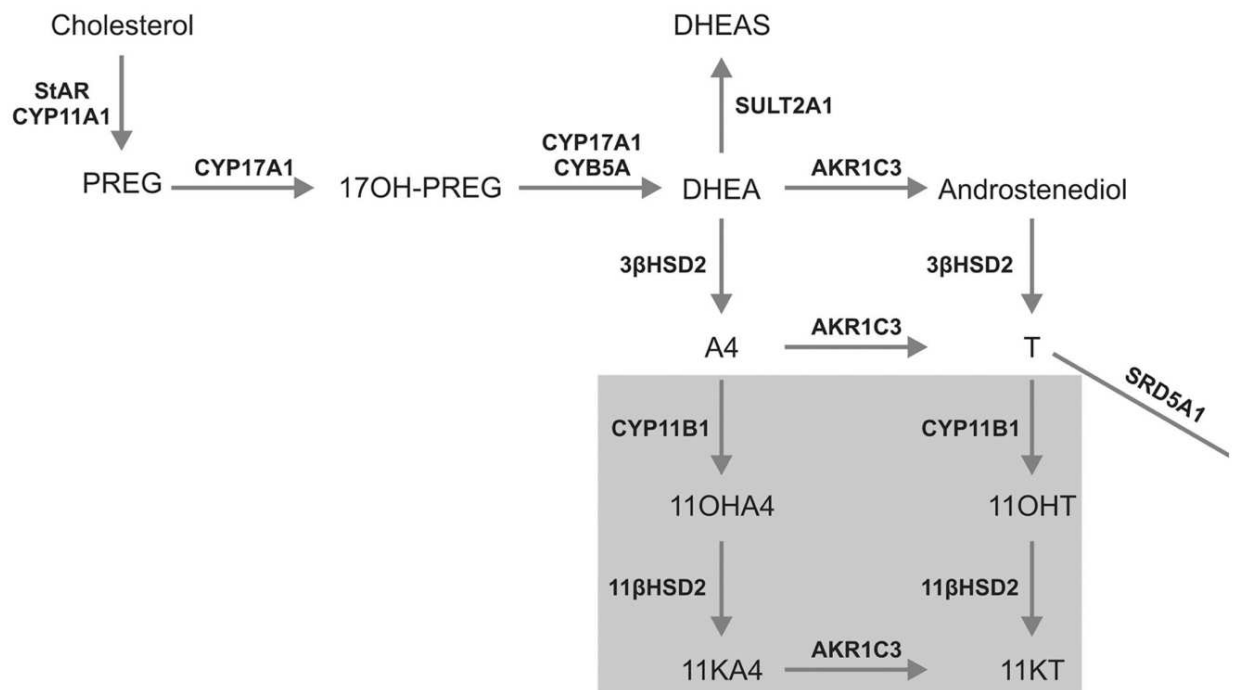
Cholesterol

StAR
CYP11A1

PREG

CYP17A1

17OH-PREG

CYP17A1
CYB5A

DHEAS

SULT2A1

DHEA

AKR1C3

Androstenediol

3βHSD2

3βHSD2

A4

AKR1C3

T

SRD5A1

CYP11B1

CYP11B1

11OHA4

11OHT

11βHSD2

11βHSD2

11KA4

AKR1C3

11KT